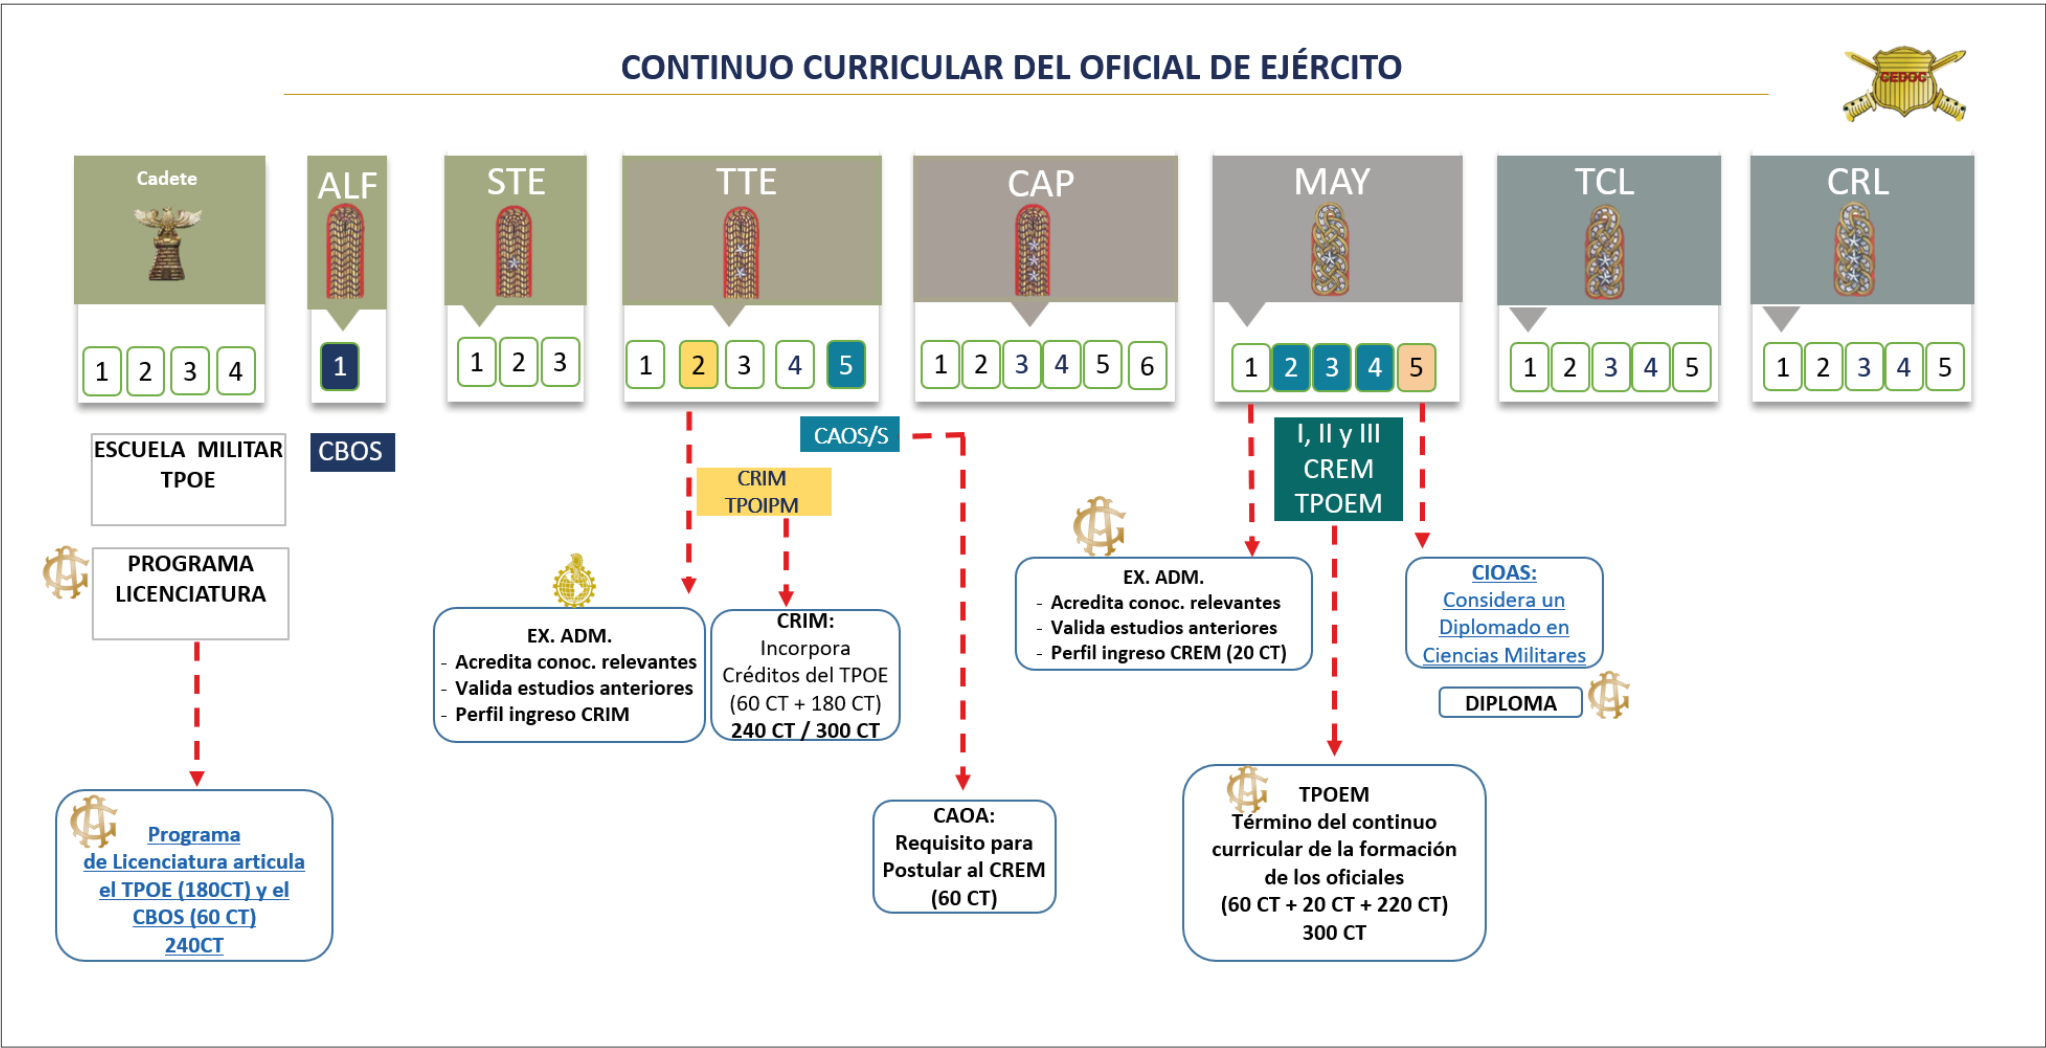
CONTINUO CURRICULAR DEL OFICIAL DE EJÉRCITO

CEDOC

Cadete
1 2 3 4

ALF
1

STE
1 2 3

TTE
1 2 3 4 5

CAP
1 2 3 4 5 6

MAY
1 2 3 4 5

TCL
1 2 3 4 5

CRL
1 2 3 4 5

ESCUELA MILITAR
TPOE

CBOS

PROGRAMA
LICENCIATURA

Programa de Licenciatura articula el TPOE (180CT) y el CBOS (60 CT)
240CT

CAOS/S

CRIM
TPOIPM

EX. ADM.
- Acredita conoc. relevantes
- Valida estudios anteriores
- Perfil ingreso CRIM

CRIM:
Incorpora Créditos del TPOE
(60 CT + 180 CT)
240 CT / 300 CT

CAOA:
Requisito para Postular al CREM
(60 CT)

I, II y III
CREM
TPOEM

EX. ADM.
- Acredita conoc. relevantes
- Valida estudios anteriores
- Perfil ingreso CREM (20 CT)

CIOAS:
Considera un Diplomado en Ciencias Militares

DIPLOMA

TPOEM
Término del continuo curricular de la formación de los oficiales
(60 CT + 20 CT + 220 CT)
300 CT